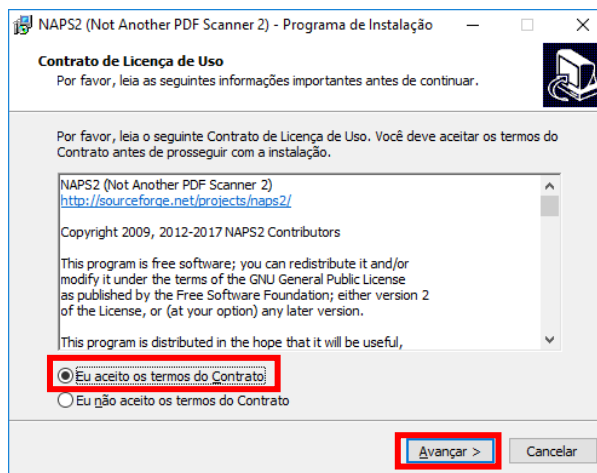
NAPS2 (Not Another PDF Scanner 2) - Programa de Instalação

Contrato de Licença de Uso
Por favor, leia as seguintes informações importantes antes de continuar.

Por favor, leia o seguinte Contrato de Licença de Uso. Você deve aceitar os termos do Contrato antes de prosseguir com a instalação.

NAPS2 (Not Another PDF Scanner 2)
http://sourceforge.net/projects/naps2/

Copyright 2009, 2012-2017 NAPS2 Contributors

This program is free software; you can redistribute it and/or modify it under the terms of the GNU General Public License as published by the Free Software Foundation; either version 2 of the License, or (at your option) any later version.

This program is distributed in the hope that it will be useful,

Eu aceito os termos do Contrato
Eu não aceito os termos do Contrato

Avançar >
Cancelar